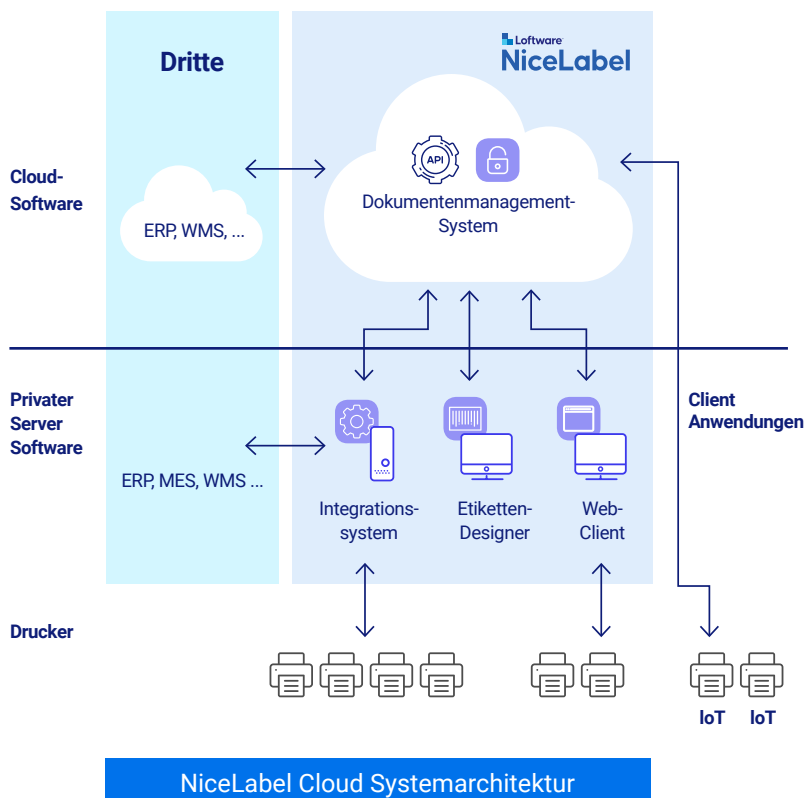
Dritte

Loftware
NiceLabel

Cloud-Software

ERP, WMS, ...

API

Dokumentenmanagement-System

Privater Server Software

ERP, MES, WMS ...

Integrationssystem

Etiketten-Designer

Web-Client

Client Anwendungen

Drucker

IoT IoT

NiceLabel Cloud Systemarchitektur